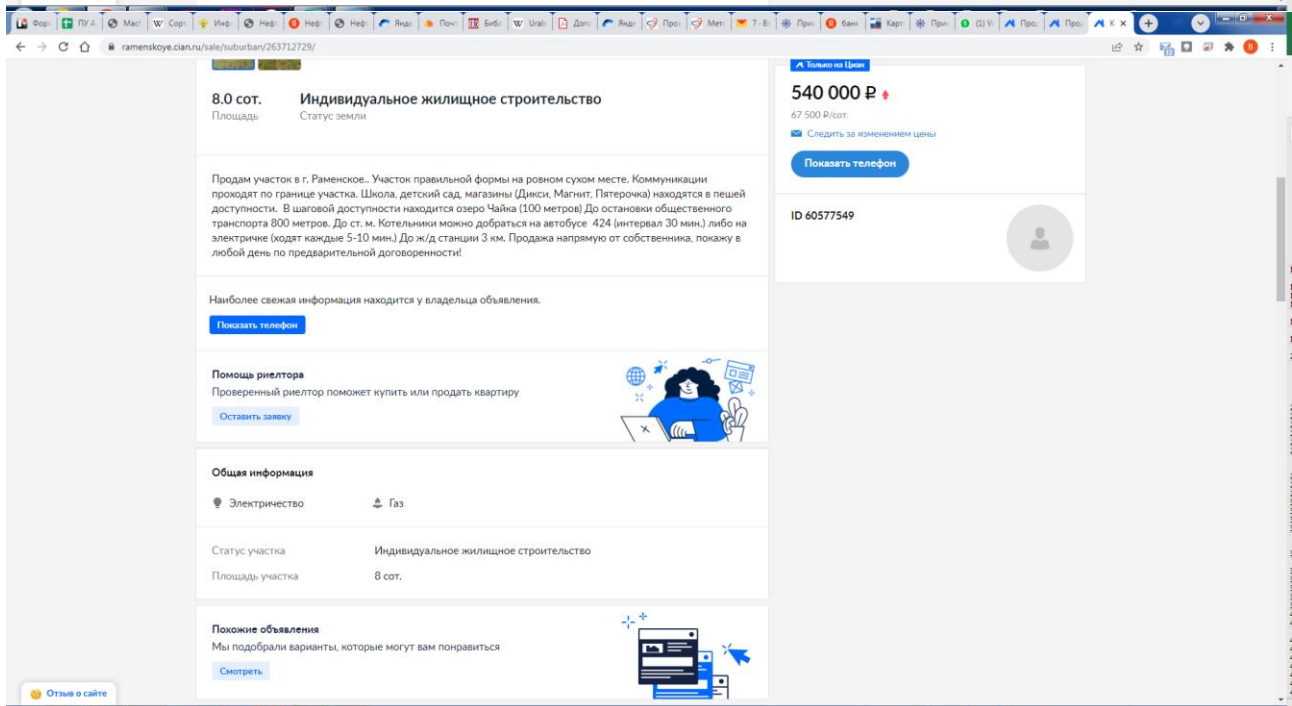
Фор | ПУА | Мас | Сорт | Инф | Неф | Неф | Неф | Янд | Почт | Библ | Urals | Дого | Янд | Прос | Мет | 7 - В | Прис | банк | Карт | Прис | (1) W | Прод | Прод | К

ramenskoye.cian.ru/sale/suburban/263712729/

8.0 сот.
Площадь

Индивидуальное жилищное строительство
Статус земли

Только на Циан
540 000 ₽
67 500 ₽/сот.
Следить за изменением цены
Показать телефон

ID 60577549

Продам участок в г. Раменское.. Участок правильной формы на ровном сухом месте. Коммуникации проходят по границе участка. Школа, детский сад, магазины (Дикси, Магнит, Пятерочка) находятся в пешей доступности. В шаговой доступности находится озеро Чайка (100 метров) До остановки общественного транспорта 800 метров. До ст. м. Котельники можно добраться на автобусе 424 (интервал 30 мин.) либо на электричке (ходят каждые 5-10 мин.) До ж/д станции 3 км. Продажа напрямую от собственника, покажу в любой день по предварительной договоренности!

Наиболее свежая информация находится у владельца объявления.
Показать телефон

Помощь риелтора
Проверенный риелтор поможет купить или продать квартиру
Оставить заявку

Общая информация
Электричество
Газ

| Статус участка | Индивидуальное жилищное строительство |
|---|---|
| Площадь участка | 8 сот. |

Похожие объявления
Мы подобрали варианты, которые могут вам понравиться
Смотреть

Отзыв о сайте